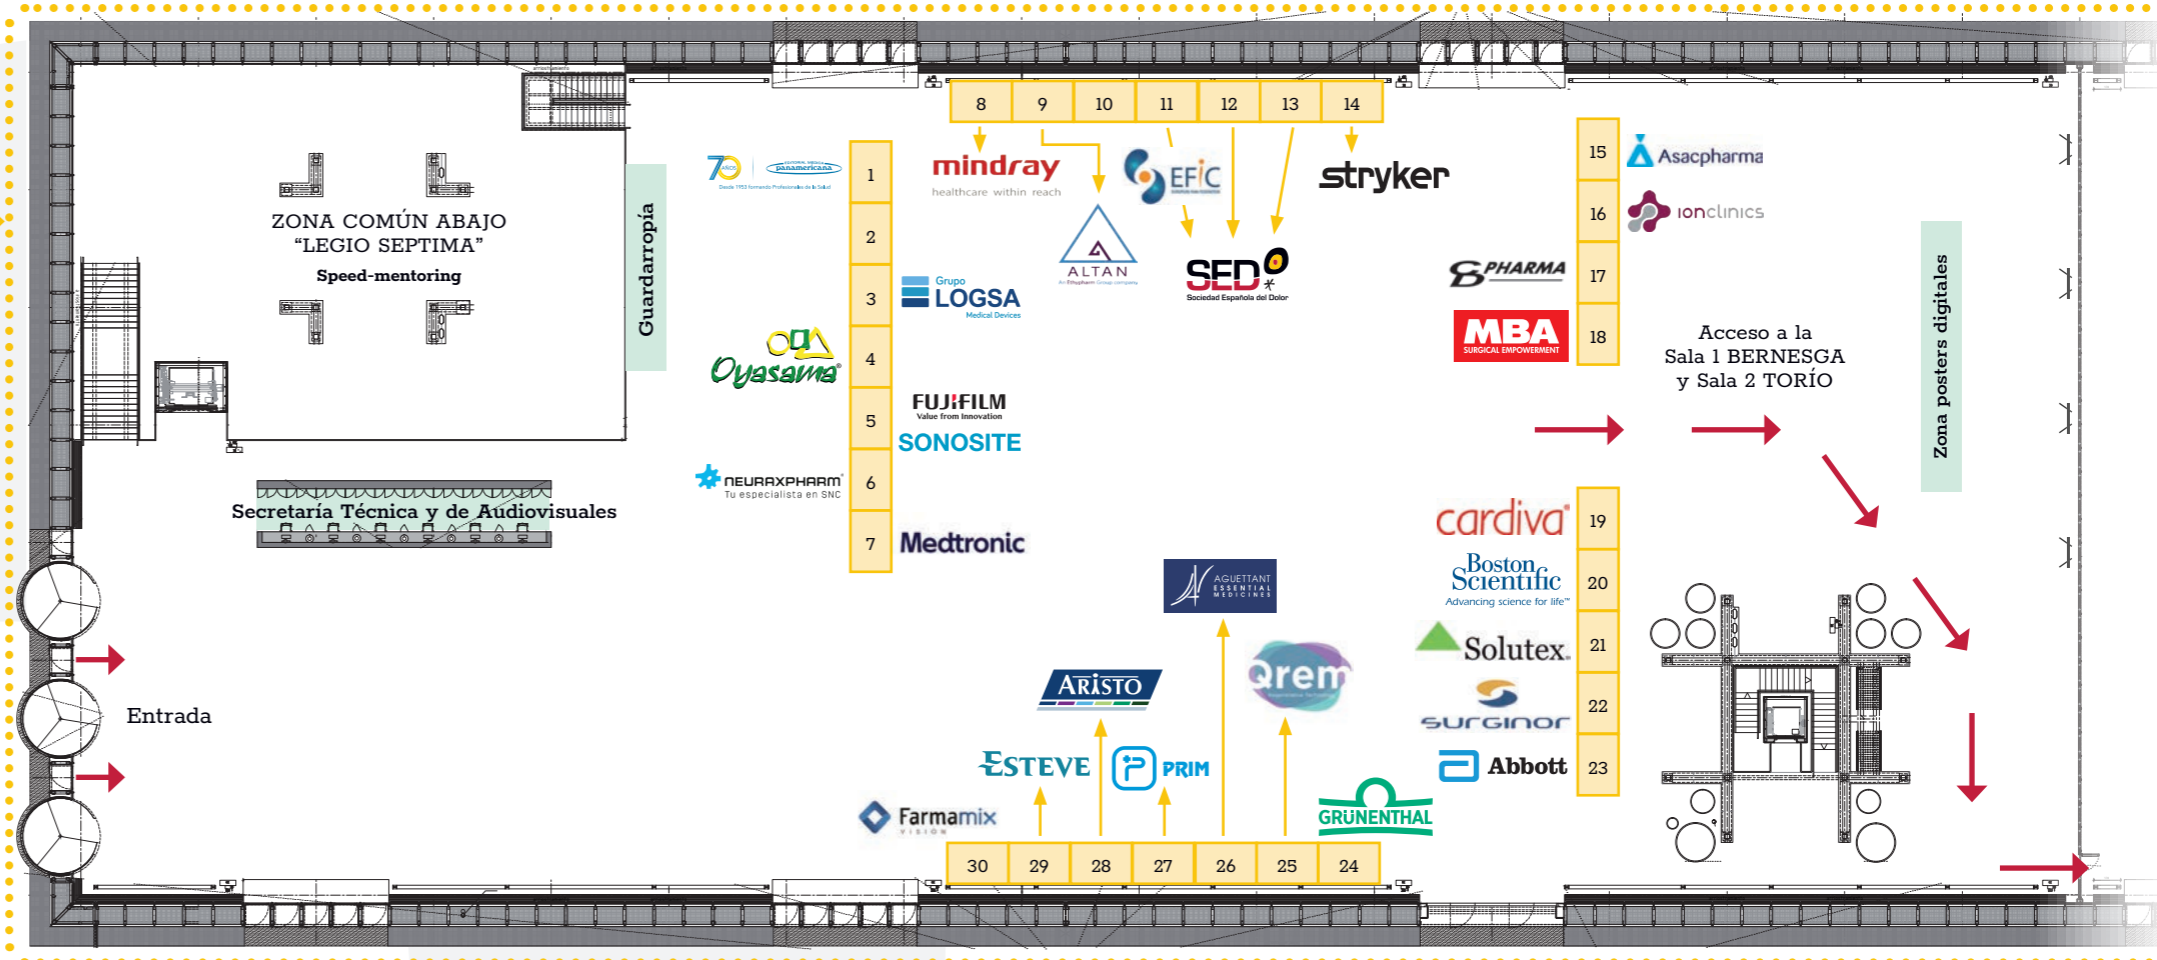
ZONA COMÚN ABAJO
"LEGIO SEPTIMA"
Speed-mentoring

Guardarropía

Secretaría Técnica y de Audiovisuales

Entrada

70 años
Editorial Médica panamericana
Desde 1953 formando Profesionales de la Salud

1
2
3
4
5
6
7

Grupo LOGSA
Medical Devices

Oyasama

FUJIFILM
Value from Innovation
SONOSITE

NEURAXPHARM
Tu especialista en SNC

Medtronic

8 | 9 | 10 | 11 | 12 | 13 | 14

mindray
healthcare within reach

ALTAN
An Ethypharm Group company

EFIC

SED
Sociedad Española del Dolor

stryker

15
16
17
18

Asacpharma
ionclinics
PHARMA
MBA
SURGICAL EMPOWERMENT

Acceso a la
Sala 1 BERNESGA
y Sala 2 TORÍO

Zona posters digitales

AGUETTANT
ESSENTIAL MEDICINES

Qrem

ARISTO

ESTEVE

PRIM

Farmamix
VISIÓN

GRÜNENTHAL

30 | 29 | 28 | 27 | 26 | 25 | 24

cardiva
Boston Scientific
Advancing science for life™
Solutex
surginor
Abbott

19
20
21
22
23